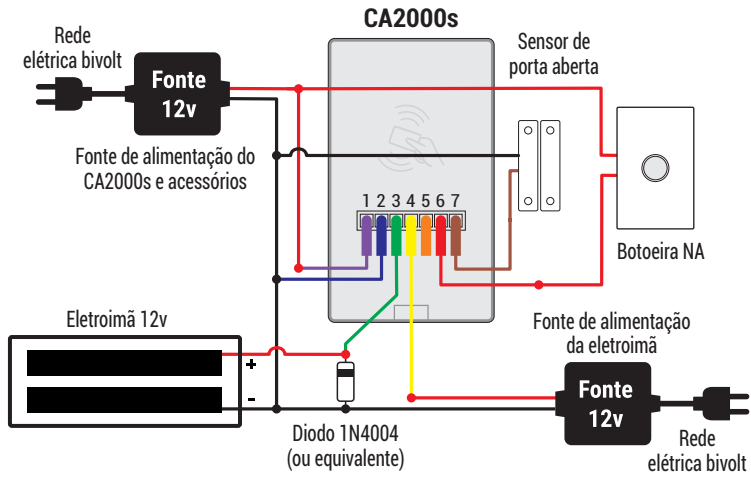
Rede
elétrica bivolt

Fonte
12v

CA2000s

Sensor de
porta aberta

Fonte de alimentação do
CA2000s e acessórios

1 2 3 4 5 6 7

Botoeira NA

Eletroimã 12v

+

-

Fonte de alimentação
da eletroimã

Fonte
12v

Diodo 1N4004
(ou equivalente)

Rede
elétrica bivolt